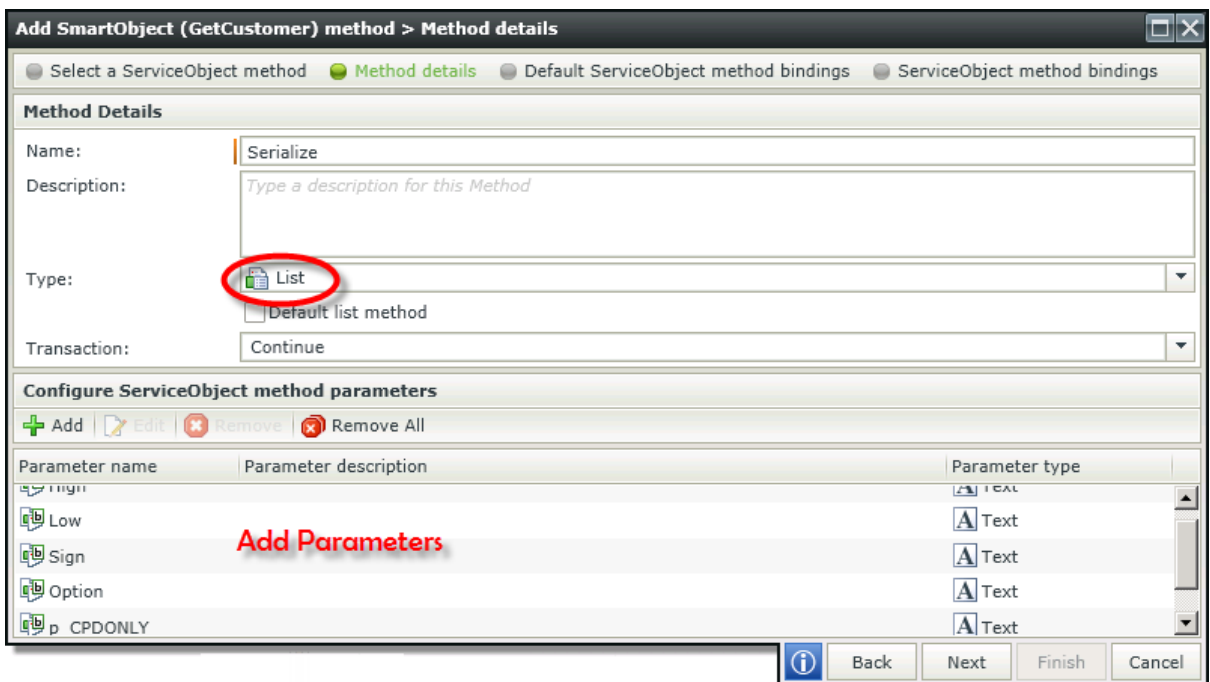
Add SmartObject (GetCustomer) method > Method details

Select a ServiceObject method   Method details   Default ServiceObject method bindings   ServiceObject method bindings

Method Details

Name: Serialize

Description: Type a description for this Method

Type: List

Default list method

Transaction: Continue

Configure ServiceObject method parameters

Add   Edit   Remove   Remove All

| Parameter name | Parameter description | Parameter type |
|---|---|---|
| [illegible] | | Text |
| Low | | Text |
| Sign | Add Parameters | Text |
| Option | | Text |
| p_CPDONLY | | Text |

Back   Next   Finish   Cancel